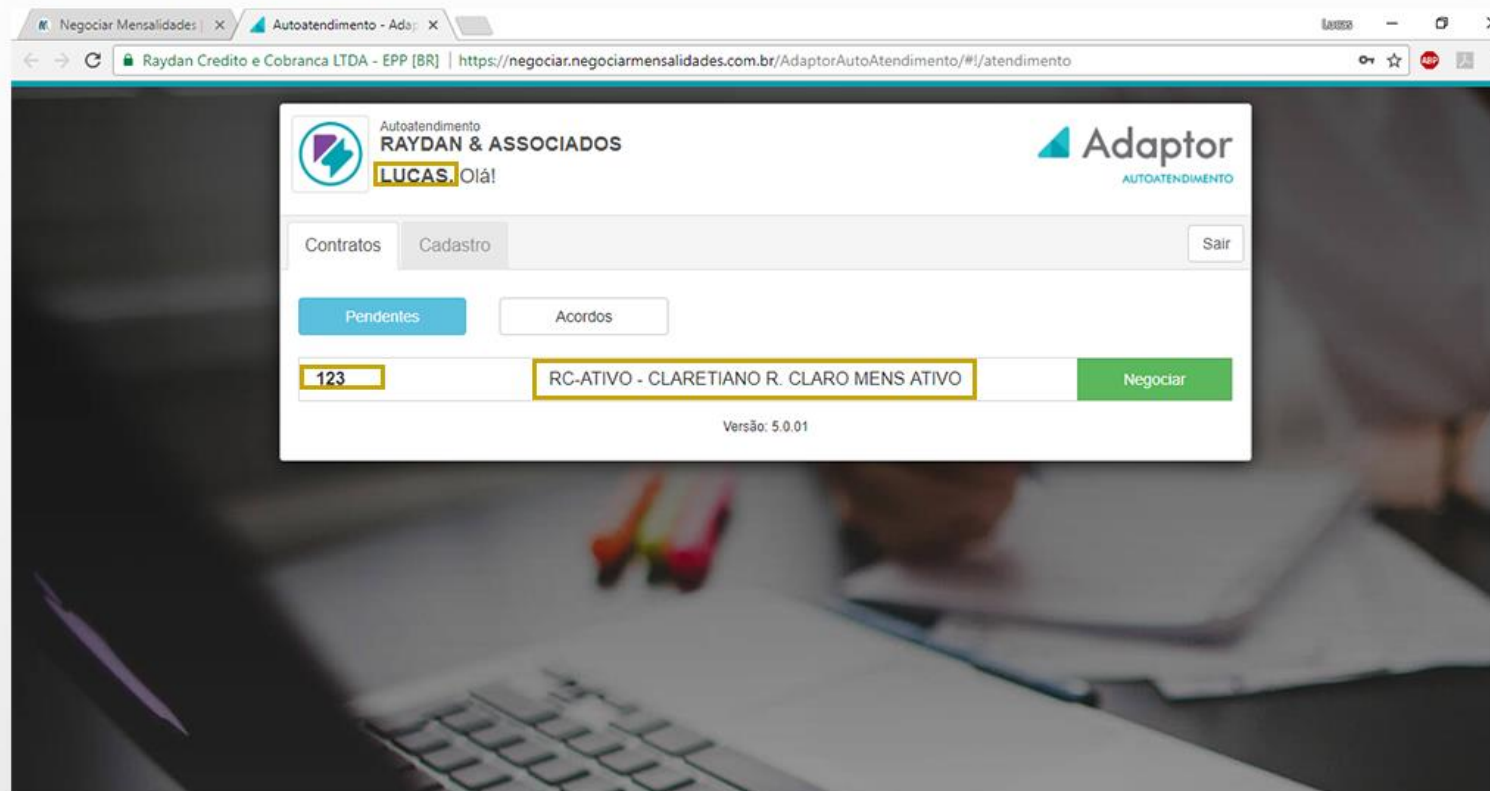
Negociar Mensalidades | ×

Autoatendimento - Adap ×

Lucas

Raydan Credito e Cobranca LTDA - EPP [BR] | https://negociar.negociarmensalidades.com.br/AdaptorAutoAtendimento/#!/atendimento

ABP

Autoatendimento
RAYDAN & ASSOCIADOS
LUCAS, Olá!

Adaptor
AUTOATENDIMENTO

Contratos
Cadastro
Sair

Pendentes
Acordos

123
RC-ATIVO - CLARETIANO R. CLARO MENS ATIVO
Negociar

Versão: 5.0.01